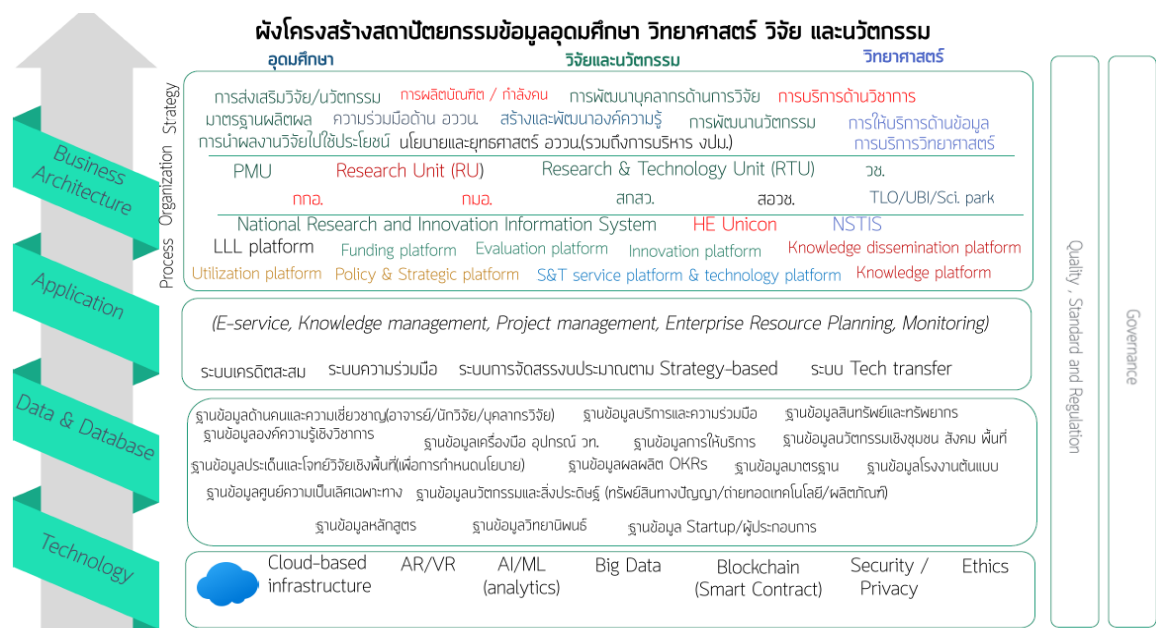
ผังโครงสร้างสถาปัตยกรรมข้อมูลอุดมศึกษา วิทยาศาสตร์ วิจัย และนวัตกรรม

อุดมศึกษา วิจัยและนวัตกรรม วิทยาศาสตร์

Business Architecture

Strategy

การส่งเสริมวิจัย/นวัตกรรม การผลิตบัณฑิต / กำลังคน การพัฒนาบุคลากรด้านการวิจัย การบริการด้านวิชาการ
มาตรฐานผลิตผล ความร่วมมือด้าน อววน. สร้างและพัฒนาองค์ความรู้ การพัฒนานวัตกรรม การให้บริการด้านข้อมูล
การนำผลงานวิจัยไปใช้ประโยชน์ นโยบายและยุทธศาสตร์ อววน.(รวมถึงการบริหาร งปม.) การบริการวิทยาศาสตร์

Organization

PMU Research Unit (RU) Research & Technology Unit (RTU) วช.
กกอ. กมอ. สกสว. สอวช. TLO/UBI/Sci. park

Process

National Research and Innovation Information System HE Unicon NSTIS
LLL platform Funding platform Evaluation platform Innovation platform Knowledge dissemination platform
Utilization platform Policy & Strategic platform S&T service platform & technology platform Knowledge platform

Application

(E-service, Knowledge management, Project management, Enterprise Resource Planning, Monitoring)
ระบบเครดิตสะสม ระบบความร่วมมือ ระบบการจัดสรรงบประมาณตาม Strategy-based ระบบ Tech transfer

Data & Database

ฐานข้อมูลด้านคนและความเชี่ยวชาญ(อาจารย์/นักวิจัย/บุคลากรวิจัย) ฐานข้อมูลบริการและความร่วมมือ ฐานข้อมูลสินทรัพย์และทรัพยากร
ฐานข้อมูลองค์ความรู้เชิงวิชาการ ฐานข้อมูลเครื่องมือ อุปกรณ์ วท. ฐานข้อมูลการให้บริการ ฐานข้อมูลนวัตกรรมเชิงชุมชน สังคม พื้นที่
ฐานข้อมูลประเด็นและโจทย์วิจัยเชิงพื้นที่(เพื่อการกำหนดนโยบาย) ฐานข้อมูลผลผลิต OKRs ฐานข้อมูลมาตรฐาน ฐานข้อมูลโรงงานต้นแบบ
ฐานข้อมูลศูนย์ความเป็นเลิศเฉพาะทาง ฐานข้อมูลนวัตกรรมและสิ่งประดิษฐ์ (ทรัพย์สินทางปัญญา/ถ่ายทอดเทคโนโลยี/ผลิตภัณฑ์)
ฐานข้อมูลหลักสูตร ฐานข้อมูลวิทยานิพนธ์ ฐานข้อมูล Startup/ผู้ประกอบการ

Technology

Cloud-based infrastructure AR/VR AI/ML (analytics) Big Data Blockchain (Smart Contract) Security / Privacy Ethics

Quality , Standard and Regulation

Governance